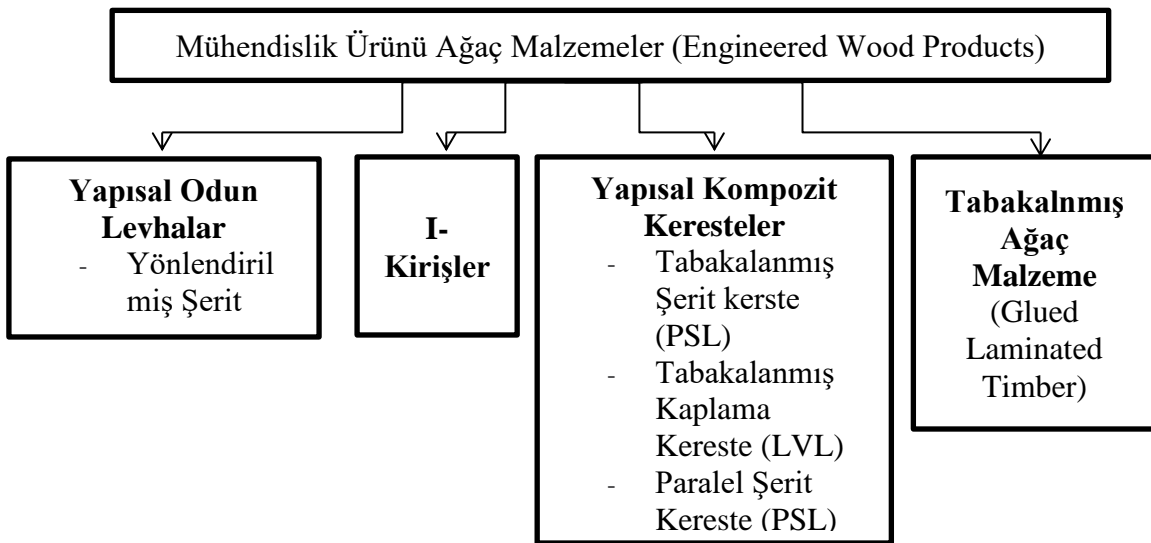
Mühendislik Ürünü Ağaç Malzemeler (Engineered Wood Products)

**Yapısal Odun Levhalar**
- Yönlendirilmiş Şerit

**I-Kirişler**

**Yapısal Kompozit Keresteler**
- Tabakalanmış Şerit kerste (PSL)
- Tabakalanmış Kaplama Kereste (LVL)
- Paralel Şerit Kereste (PSL)

**Tabakalnmış Ağaç Malzeme**
(Glued Laminated Timber)